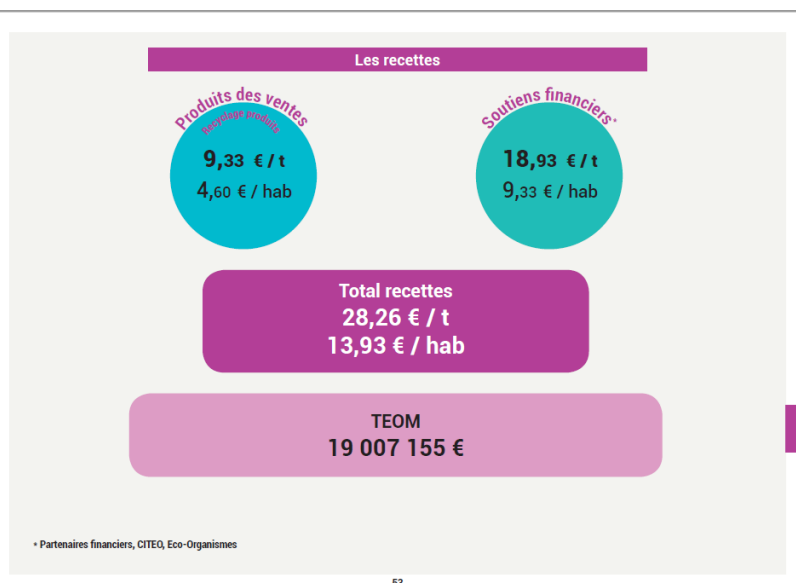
Les recettes

Produits des ventes
Recyclage produits
9,33 € / t
4,60 € / hab

Soutiens financiers*
18,93 € / t
9,33 € / hab

Total recettes
28,26 € / t
13,93 € / hab

TEOM
19 007 155 €

* Partenaires financiers, CITEO, Eco-Organismes

53